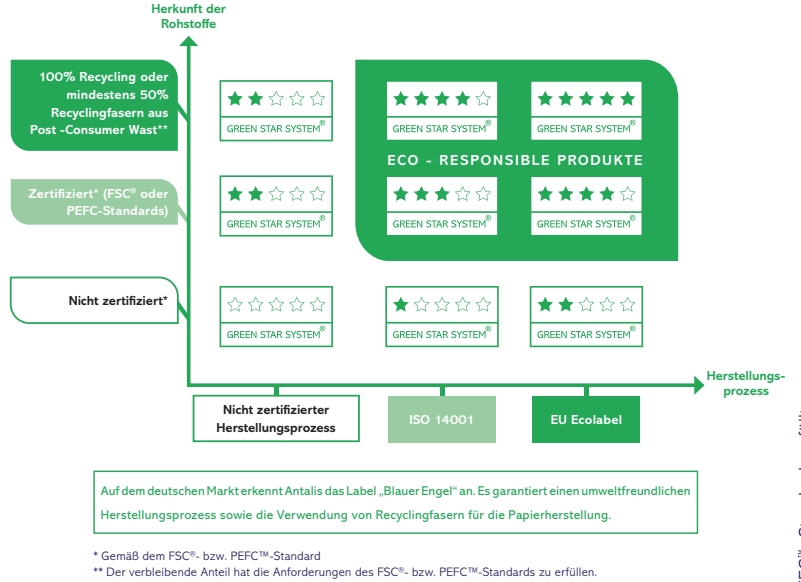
Herkunft der Rohstoffe

100% Recycling oder mindestens 50% Recyclingfasern aus Post -Consumer Wast**

Zertifiziert* (FSC® oder PEFC-Standards)

Nicht zertifiziert*

GREEN STAR SYSTEM®

GREEN STAR SYSTEM®

GREEN STAR SYSTEM®

GREEN STAR SYSTEM®

ECO - RESPONSIBLE PRODUKTE

GREEN STAR SYSTEM®

GREEN STAR SYSTEM®

GREEN STAR SYSTEM®

GREEN STAR SYSTEM®

GREEN STAR SYSTEM®

GREEN STAR SYSTEM®

GREEN STAR SYSTEM®

Herstellungs-prozess

Nicht zertifizierter Herstellungsprozess

ISO 14001

EU Ecolabel

Auf dem deutschen Markt erkennt Antalis das Label „Blauer Engel“ an. Es garantiert einen umweltfreundlichen Herstellungsprozess sowie die Verwendung von Recyclingfasern für die Papierherstellung.

* Gemäß dem FSC®- bzw. PEFC™-Standard
** Der verbleibende Anteil hat die Anforderungen des FSC®- bzw. PEFC™-Standards zu erfüllen.